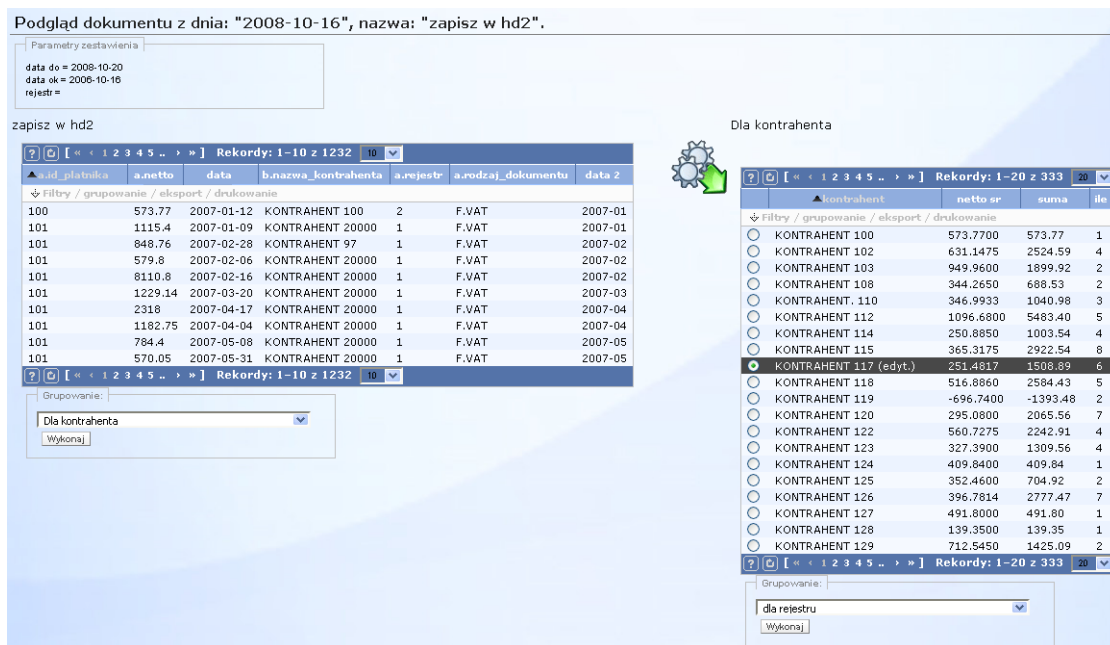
Podgląd dokumentu z dnia: "2008-10-16", nazwa: "zapisz w hd2".

Parametry zestawienia

data do = 2008-10-20
data ok = 2008-10-16
rejestr =

zapisz w hd2

? [ « ‹ 1 2 3 4 5 .. › » ] Rekordy: 1-10 z 1232 10

| a.id_platnika | a.netto | data | b.nazwa_kontrahenta | a.rejestr | a.rodzaj_dokumentu | data 2 |
|---|---|---|---|---|---|---|
| Filtry / grupowanie / eksport / drukowanie | | | | | | |
| 100 | 573.77 | 2007-01-12 | KONTRAHENT 100 | 2 | F.VAT | 2007-01 |
| 101 | 1115.4 | 2007-01-09 | KONTRAHENT 20000 | 1 | F.VAT | 2007-01 |
| 101 | 848.76 | 2007-02-28 | KONTRAHENT 97 | 1 | F.VAT | 2007-02 |
| 101 | 579.8 | 2007-02-06 | KONTRAHENT 20000 | 1 | F.VAT | 2007-02 |
| 101 | 8110.8 | 2007-02-16 | KONTRAHENT 20000 | 1 | F.VAT | 2007-02 |
| 101 | 1229.14 | 2007-03-20 | KONTRAHENT 20000 | 1 | F.VAT | 2007-03 |
| 101 | 2318 | 2007-04-17 | KONTRAHENT 20000 | 1 | F.VAT | 2007-04 |
| 101 | 1182.75 | 2007-04-04 | KONTRAHENT 20000 | 1 | F.VAT | 2007-04 |
| 101 | 784.4 | 2007-05-08 | KONTRAHENT 20000 | 1 | F.VAT | 2007-05 |
| 101 | 570.05 | 2007-05-31 | KONTRAHENT 20000 | 1 | F.VAT | 2007-05 |

? [ « ‹ 1 2 3 4 5 .. › » ] Rekordy: 1-10 z 1232 10

Grupowanie:
Dla kontrahenta
Wykonaj

Dla kontrahenta

? [ « ‹ 1 2 3 4 5 .. › » ] Rekordy: 1-20 z 333 20

| kontrahent | netto sr | suma | ile |
|---|---|---|---|
| Filtry / grupowanie / eksport / drukowanie | | | |
| KONTRAHENT 100 | 573.7700 | 573.77 | 1 |
| KONTRAHENT 102 | 631.1475 | 2524.59 | 4 |
| KONTRAHENT 103 | 949.9600 | 1899.92 | 2 |
| KONTRAHENT 108 | 344.2650 | 688.53 | 2 |
| KONTRAHENT. 110 | 346.9933 | 1040.98 | 3 |
| KONTRAHENT 112 | 1096.6800 | 5483.40 | 5 |
| KONTRAHENT 114 | 250.8850 | 1003.54 | 4 |
| KONTRAHENT 115 | 365.3175 | 2922.54 | 8 |
| KONTRAHENT 117 (edyt.) | 251.4817 | 1508.89 | 6 |
| KONTRAHENT 118 | 516.8860 | 2584.43 | 5 |
| KONTRAHENT 119 | -696.7400 | -1393.48 | 2 |
| KONTRAHENT 120 | 295.0800 | 2065.56 | 7 |
| KONTRAHENT 122 | 560.7275 | 2242.91 | 4 |
| KONTRAHENT 123 | 327.3900 | 1309.56 | 4 |
| KONTRAHENT 124 | 409.8400 | 409.84 | 1 |
| KONTRAHENT 125 | 352.4600 | 704.92 | 2 |
| KONTRAHENT 126 | 396.7814 | 2777.47 | 7 |
| KONTRAHENT 127 | 491.8000 | 491.80 | 1 |
| KONTRAHENT 128 | 139.3500 | 139.35 | 1 |
| KONTRAHENT 129 | 712.5450 | 1425.09 | 2 |

? [ « ‹ 1 2 3 4 5 .. › » ] Rekordy: 1-20 z 333 20

Grupowanie:
dla rejestru
Wykonaj